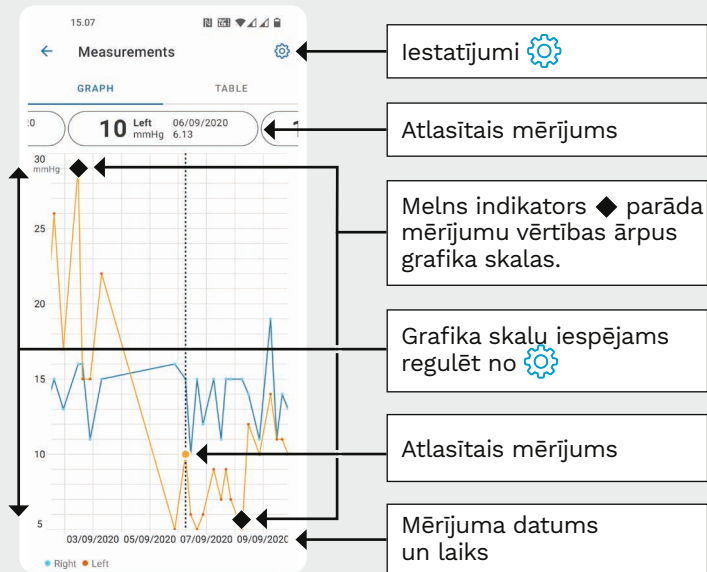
15.07

Measurements

GRAPH

TABLE

10 Left mmHg 06/09/2020 6.13

30 mmHg

25

20

15

10

5

03/09/2020 05/09/2020 07/09/2020 09/09/2020

Right Left

Iestatījumi

Atlasītais mērījums

Melns indikators ◆ parāda mērījumu vērtības ārpus grafika skalas.

Grafika skalu iespējams regulēt no

Atlasītais mērījums

Mērījuma datums un laiks